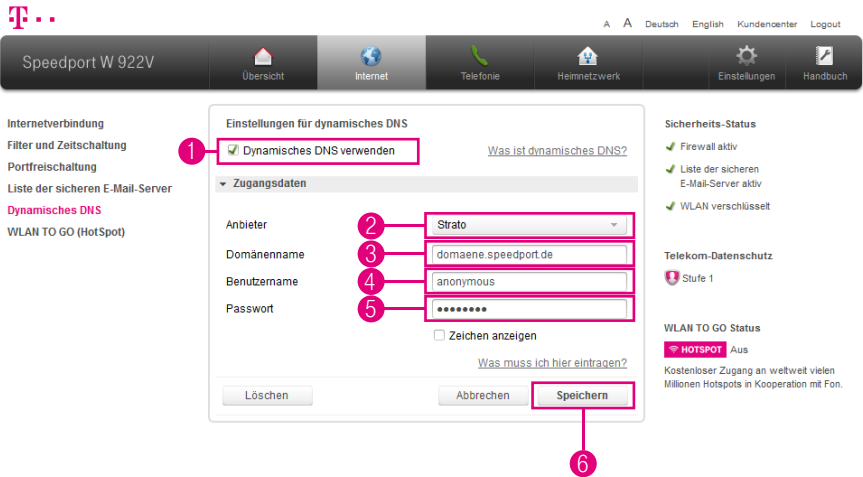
T · ·

A A Deutsch English Kundencenter Logout

Speedport W 922V

Übersicht Internet Telefonie Heimnetzwerk Einstellungen Handbuch

Internetverbindung
Filter und Zeitschaltung
Portfreischaltung
Liste der sicheren E-Mail-Server
Dynamisches DNS
WLAN TO GO (HotSpot)

Einstellungen für dynamisches DNS

1 Dynamisches DNS verwenden

Was ist dynamisches DNS?

Zugangsdaten

Anbieter 2 Strato

Domänenname 3 domaene.speedport.de

Benutzername 4 anonymous

Passwort 5 ••••••••

Zeichen anzeigen

Was muss ich hier eintragen?

Löschen Abbrechen Speichern

6

Sicherheits-Status

Firewall aktiv

Liste der sicheren E-Mail-Server aktiv

WLAN verschlüsselt

Telekom-Datenschutz

Stufe 1

WLAN TO GO Status

HOTSPOT Aus

Kostenloser Zugang an weltweit vielen Millionen Hotspots in Kooperation mit Fon.